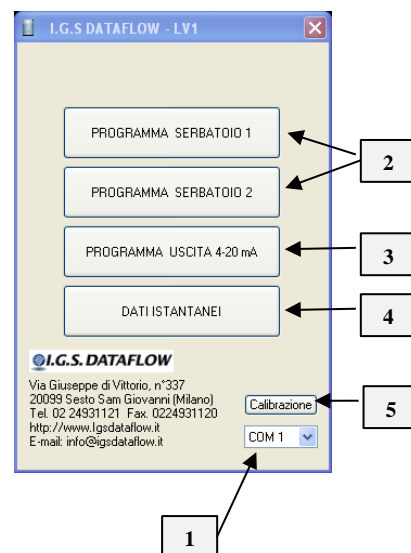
I.G.S DATAFLOW - LV1

PROGRAMMA SERBATOIO 1

PROGRAMMA SERBATOIO 2

PROGRAMMA USCITA 4-20 mA

DATI ISTANTANEI

2

3

4

I.G.S. DATAFLOW

Via Giuseppe di Vittorio, n°337
20099 Sesto Sam Giovanni (Milano)
Tel. 02 24931121 Fax. 0224931120
http://www.lgsdataflow.it
E-mail: info@igsdataflow.it

Calibrazione

5

COM 1

1